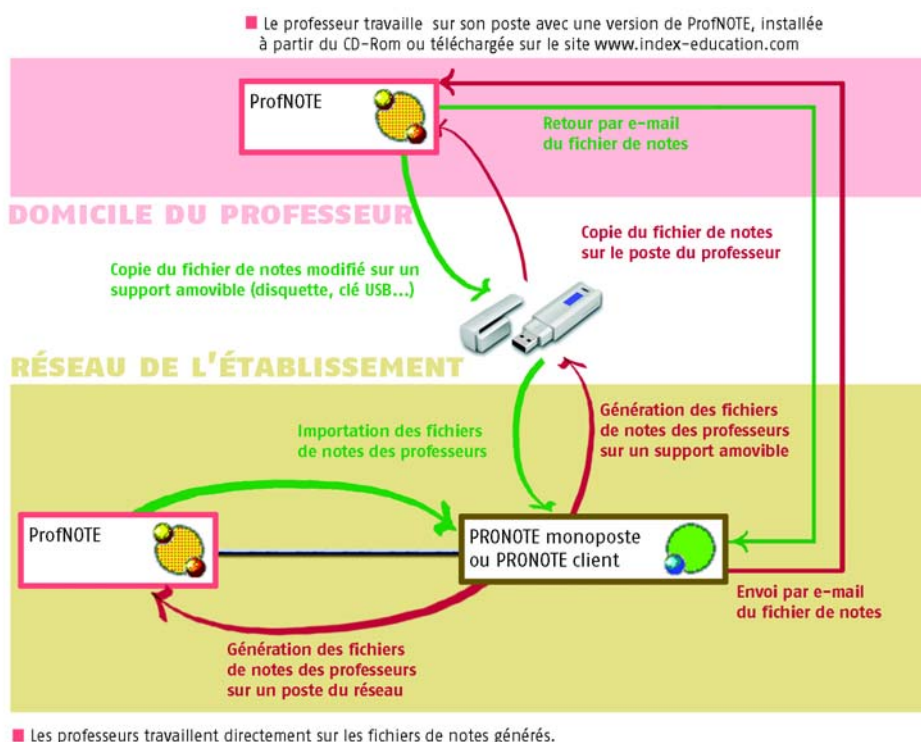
Le professeur travaille sur son poste avec une version de ProfNOTE, installée à partir du CD-Rom ou téléchargée sur le site www.index-education.com

ProfNOTE

Retour par e-mail du fichier de notes

DOMICILE DU PROFESSEUR

Copie du fichier de notes sur le poste du professeur

Copie du fichier de notes modifié sur un support amovible (disquette, clé USB...)

RÉSEAU DE L'ÉTABLISSEMENT

Importation des fichiers de notes des professeurs

Génération des fichiers de notes des professeurs sur un support amovible

ProfNOTE

PRONOTE monoposte ou PRONOTE client

Envoi par e-mail du fichier de notes

Génération des fichiers de notes des professeurs sur un poste du réseau

Les professeurs travaillent directement sur les fichiers de notes générés.